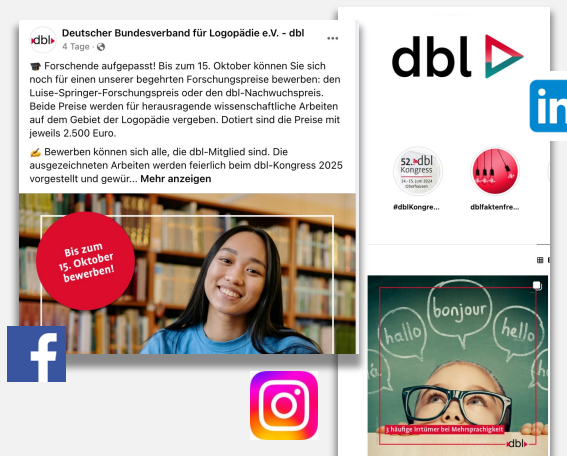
dbl Deutscher Bundesverband für Logopädie e.V. - dbl
4 Tage ·

🎓 Forschende aufgepasst! Bis zum 15. Oktober können Sie sich noch für einen unserer begehrten Forschungspreise bewerben: den Luise-Springer-Forschungspreis oder den dbl-Nachwuchspreis. Beide Preise werden für herausragende wissenschaftliche Arbeiten auf dem Gebiet der Logopädie vergeben. Dotiert sind die Preise mit jeweils 2.500 Euro.

✍️ Bewerben können sich alle, die dbl-Mitglied sind. Die ausgezeichneten Arbeiten werden feierlich beim dbl-Kongress 2025 vorgestellt und gewür... Mehr anzeigen

Bis zum 15. Oktober bewerben!

dbl

in

52. dbl Kongress

#dblKongre...

dblfaktenfre...

hallo
bonjour
hello

häufige Irrtümer bei Mehrsprachigkeit

dbl